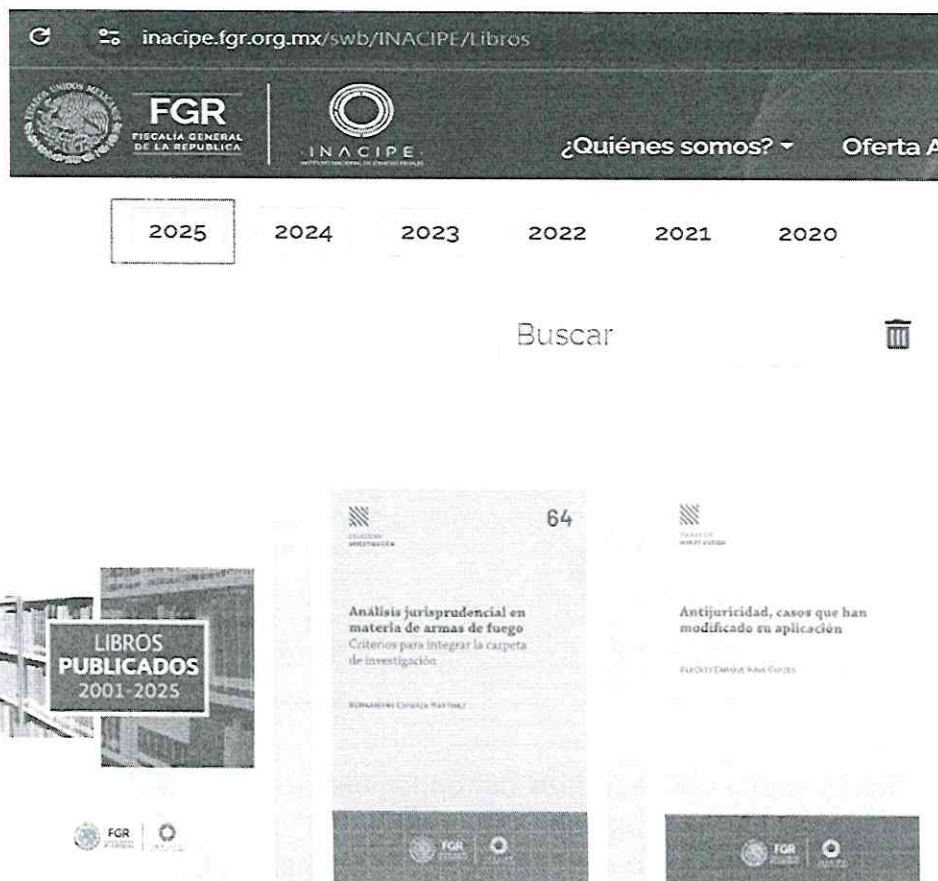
inacipe.fgr.org.mx/swb/INACIPE/Libros

FGR
FISCALÍA GENERAL DE LA REPÚBLICA

INACIPE

¿Quiénes somos?

Oferta A

| 2025 | 2024 | 2023 | 2022 | 2021 | 2020 |
|---|---|---|---|---|---|

Buscar

LIBROS
PUBLICADOS
2001-2025

FGR

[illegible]

64

Análisis jurisprudencial en materia de armas de fuego
Criterios para integrar la carpeta de investigación

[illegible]

FGR

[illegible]

Antijuricidad, casos que han modificado su aplicación

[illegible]

FGR